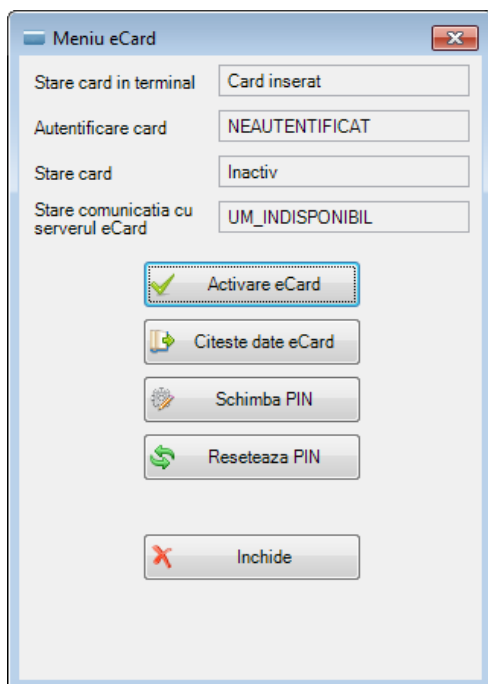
Meniu eCard

Stare card in terminal | Card inserat

Autentificare card | NEAUTENTIFICAT

Stare card | Inactiv

Stare comunicatia cu serverul eCard | UM_INDISPONIBIL

Activare eCard

Citeste date eCard

Schimba PIN

Reseteaza PIN

Inchide